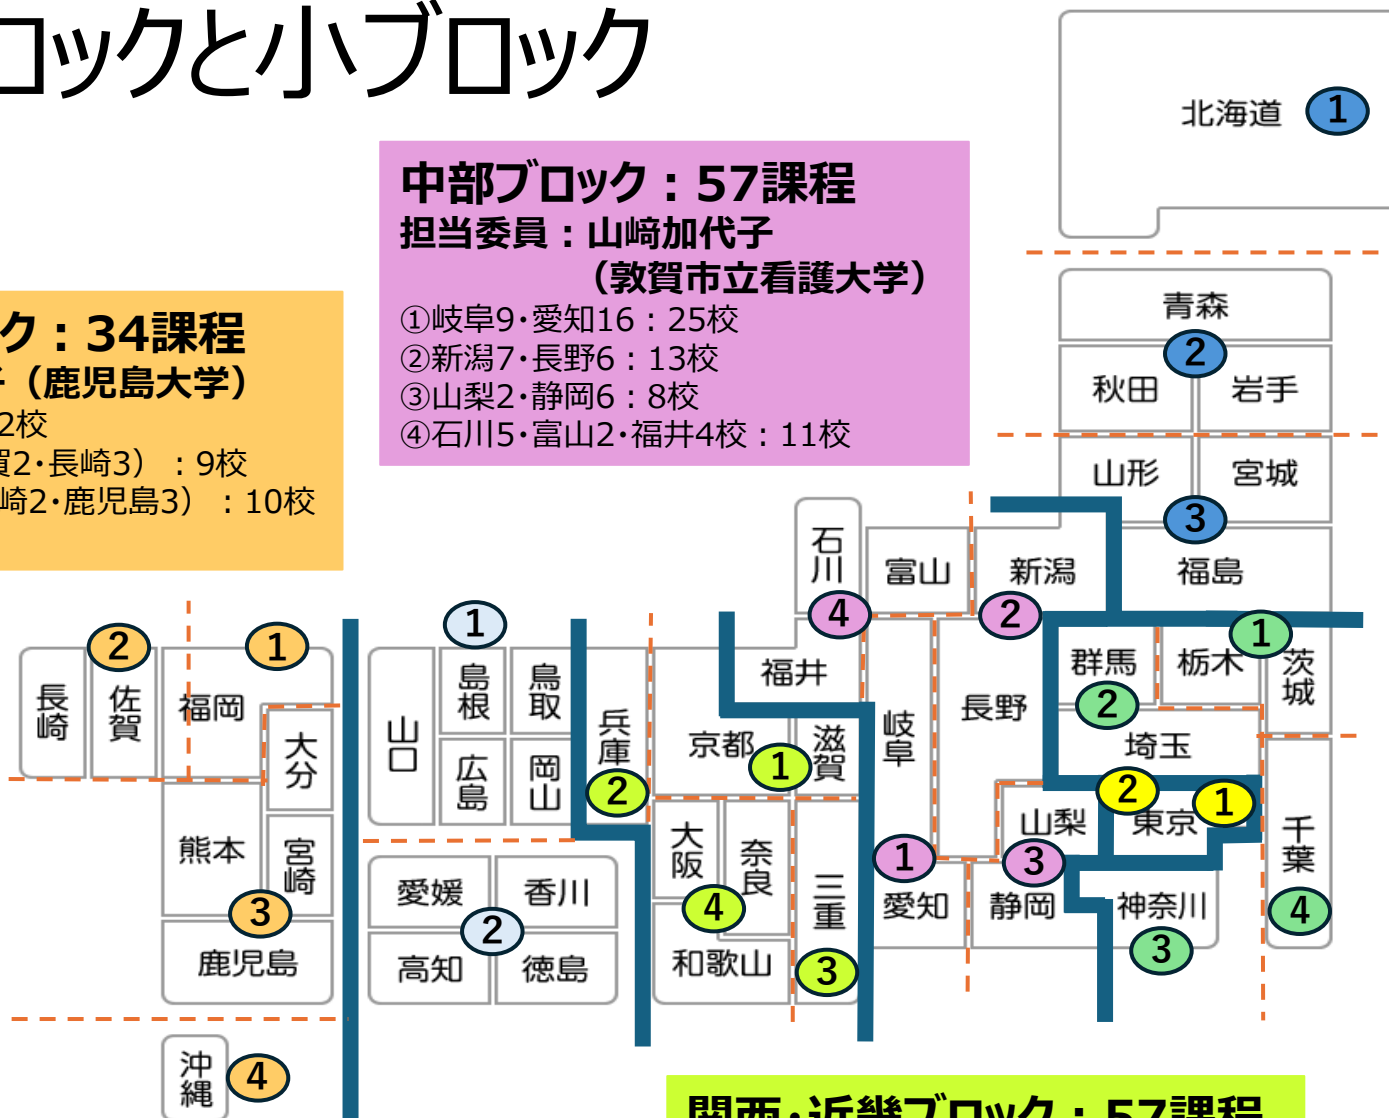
ロックと小ブロック

中部ブロック：57課程
担当委員：山崎加代子
（敦賀市立看護大学）
①岐阜9・愛知16：25校
②新潟7・長野6：13校
③山梨2・静岡6：8校
④石川5・富山2・福井4校：11校

ク：34課程
子（鹿児島大学）
2校
賀2・長崎3）：9校
崎2・鹿児島3）：10校

北海道 1
青森
2
秋田 岩手
山形 宮城
3
福島
石川
富山
新潟
4
2
1
群馬 栃木 茨城
2
埼玉
長野
岐阜
福井
京都
1
滋賀
兵庫
2
鳥取
岡山
島根
広島
1
山口
2
長崎
佐賀
1
福岡
大分
熊本
宮崎
3
鹿児島
沖縄
4
愛媛 香川
2
高知 徳島
大阪
奈良
4
和歌山
三重
3
1
愛知
山梨
3
静岡
2
東京
1
神奈川
3
千葉
4

関西・近畿ブロック：57課程